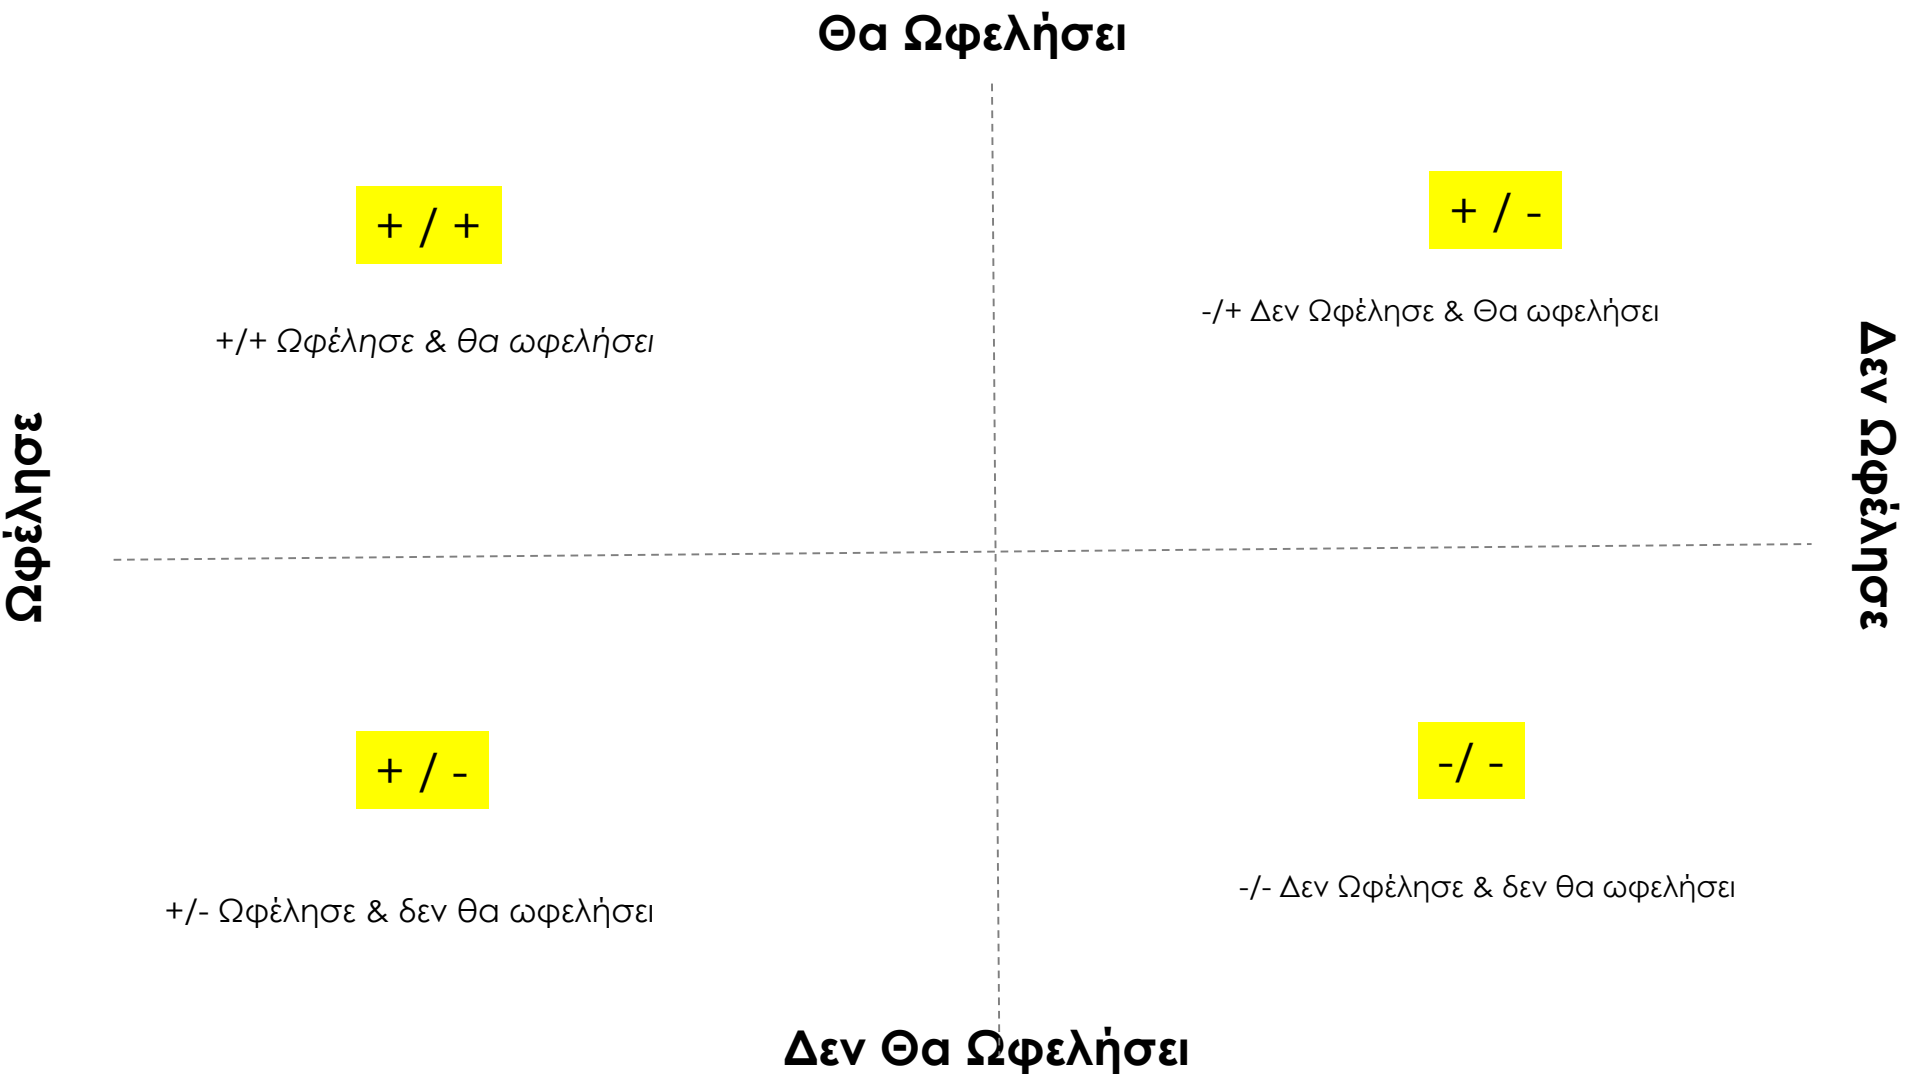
Θα Ωφελήσει

Ωφέλησε

Δεν Ωφέλησε

+ / +

+/+ Ωφέλησε & θα ωφελήσει

+ / -

-/+ Δεν Ωφέλησε & Θα ωφελήσει

+ / -

+/- Ωφέλησε & δεν θα ωφελήσει

-/ -

-/- Δεν Ωφέλησε & δεν θα ωφελήσει

Δεν Θα Ωφελήσει